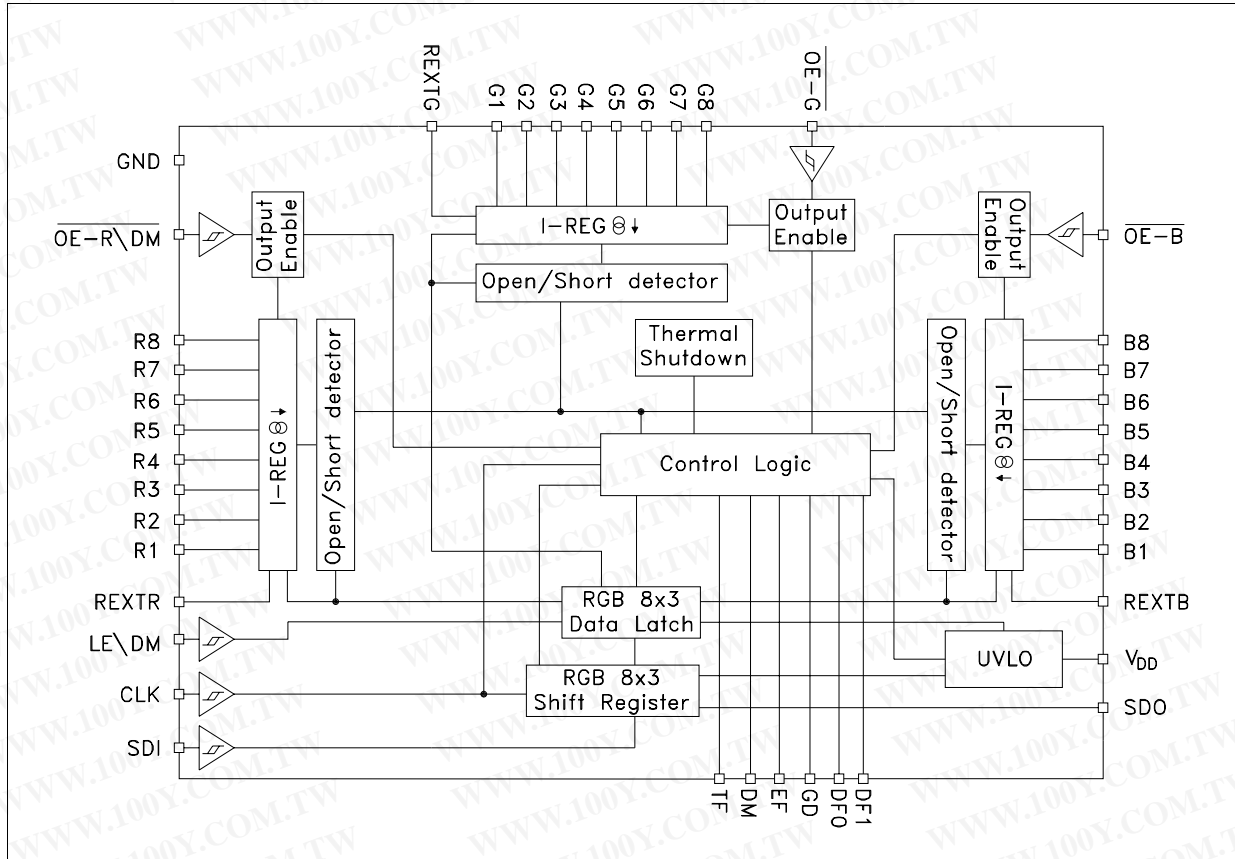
REXTG G1 G2 G3 G4 G5 G6 G7 G8 $\overline{OE-G}$

GND

$\overline{OE-R\backslash DM}$

Output Enable

I-REG

Output Enable

Output Enable

$\overline{OE-B}$

Open/Short detector

R8
R7
R6
R5
R4
R3
R2
R1

I-REG

Open/Short detector

Thermal Shutdown

Open/Short detector

I-REG

B8
B7
B6
B5
B4
B3
B2
B1

Control Logic

REXTR

RGB 8x3 Data Latch

REXTB

LE\DM

UVLO

$V_{DD}$

CLK

RGB 8x3 Shift Register

SDO

SDI

TF DM EF GD DF0 DF1

WWW.100Y.COM.TW